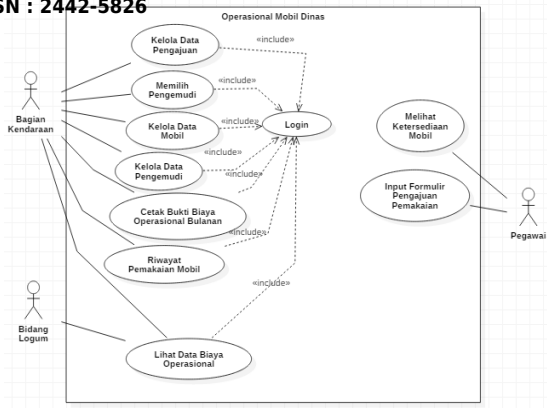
SN : 2442-5826

Operasional Mobil Dinas

Kelola Data Pengajuan

«include»

Memilih Pengemudi

«include»

Kelola Data Mobil

«include»

Login

Kelola Data Pengemudi

«include»

«include»

Cetak Bukti Biaya Operasional Bulanan

«include»

Riwayat Pemakaian Mobil

«include»

Lihat Data Biaya Operasional

Bagian Kendaraan

Bidang Logum

Melihat Ketersediaan Mobil

Input Formulir Pengajuan Pemakaian

Pegawai